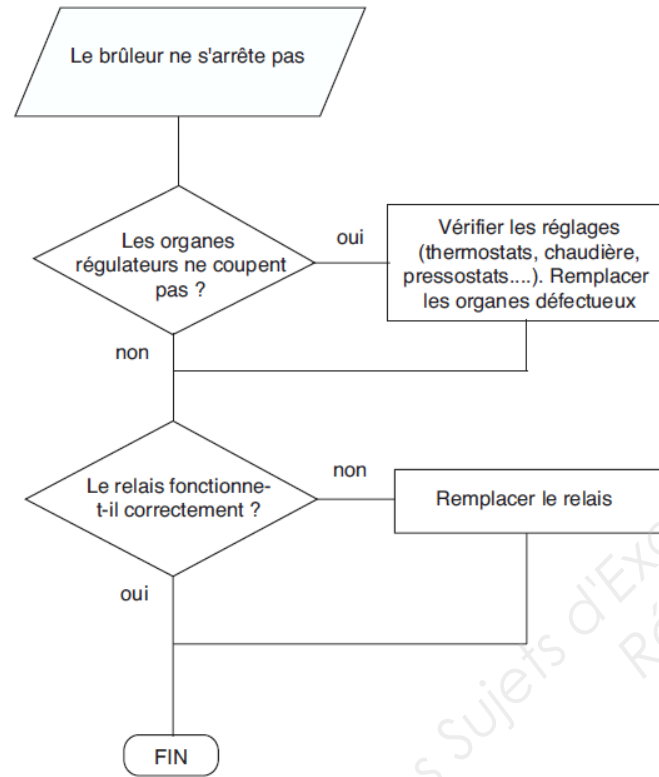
Le brûleur ne s'arrête pas

Les organes régulateurs ne coupent pas ?

oui

Vérifier les réglages (thermostats, chaudière, pressostats....). Remplacer les organes défectueux

non

Le relais fonctionne-t-il correctement ?

non

Remplacer le relais

oui

FIN

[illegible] Sujets d'Ex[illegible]